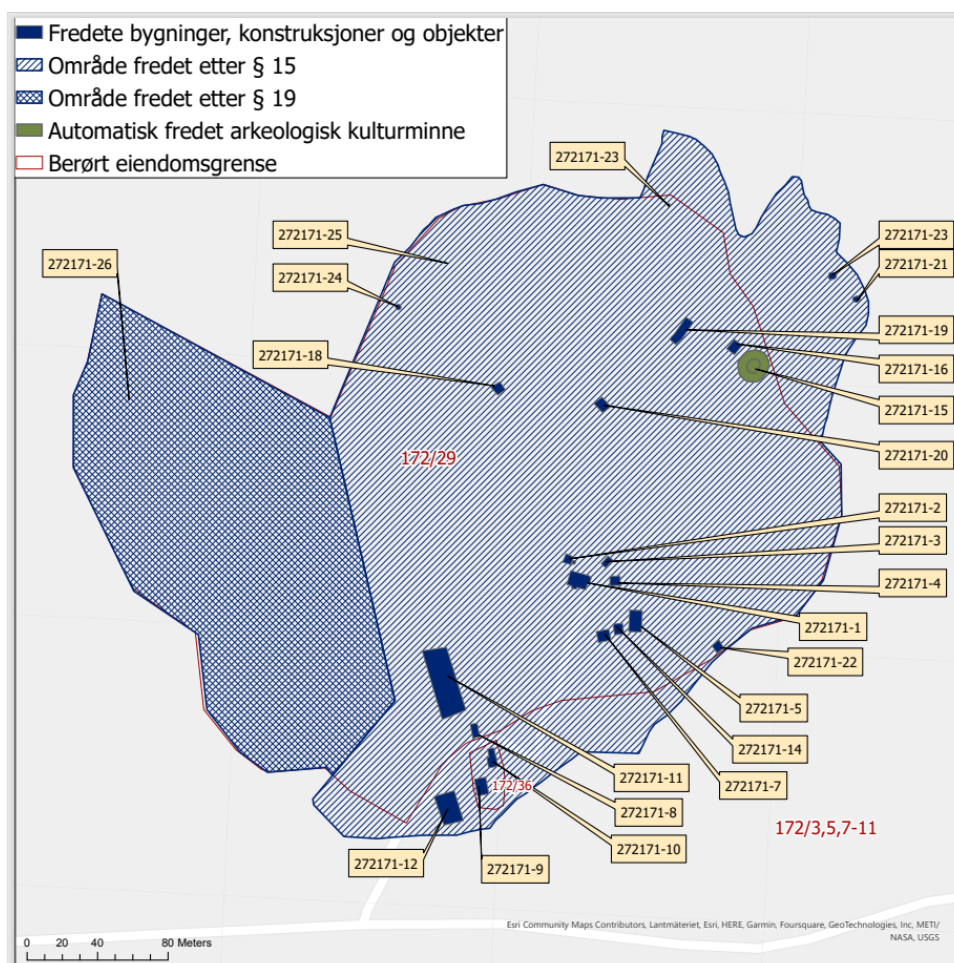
Fredete bygninger, konstruksjoner og objekter
Område fredet etter § 15
Område fredet etter § 19
Automatisk fredet arkeologisk kulturminne
Berørt eiendomsgrense

272171-23
272171-25
272171-24
272171-26
272171-18
272171-23
272171-21
272171-19
272171-16
272171-15
272171-20
172/29
272171-2
272171-3
272171-4
272171-1
272171-22
272171-5
272171-14
272171-7
272171-11
272171-8
172/36
272171-10
272171-12
272171-9
172/3,5,7-11

Esri Community Maps Contributors, Lantmäteriet, Esri, HERE, Garmin, Foursquare, GeoTechnologies, Inc, METI/NASA, USGS

0 20 40 80 Meters